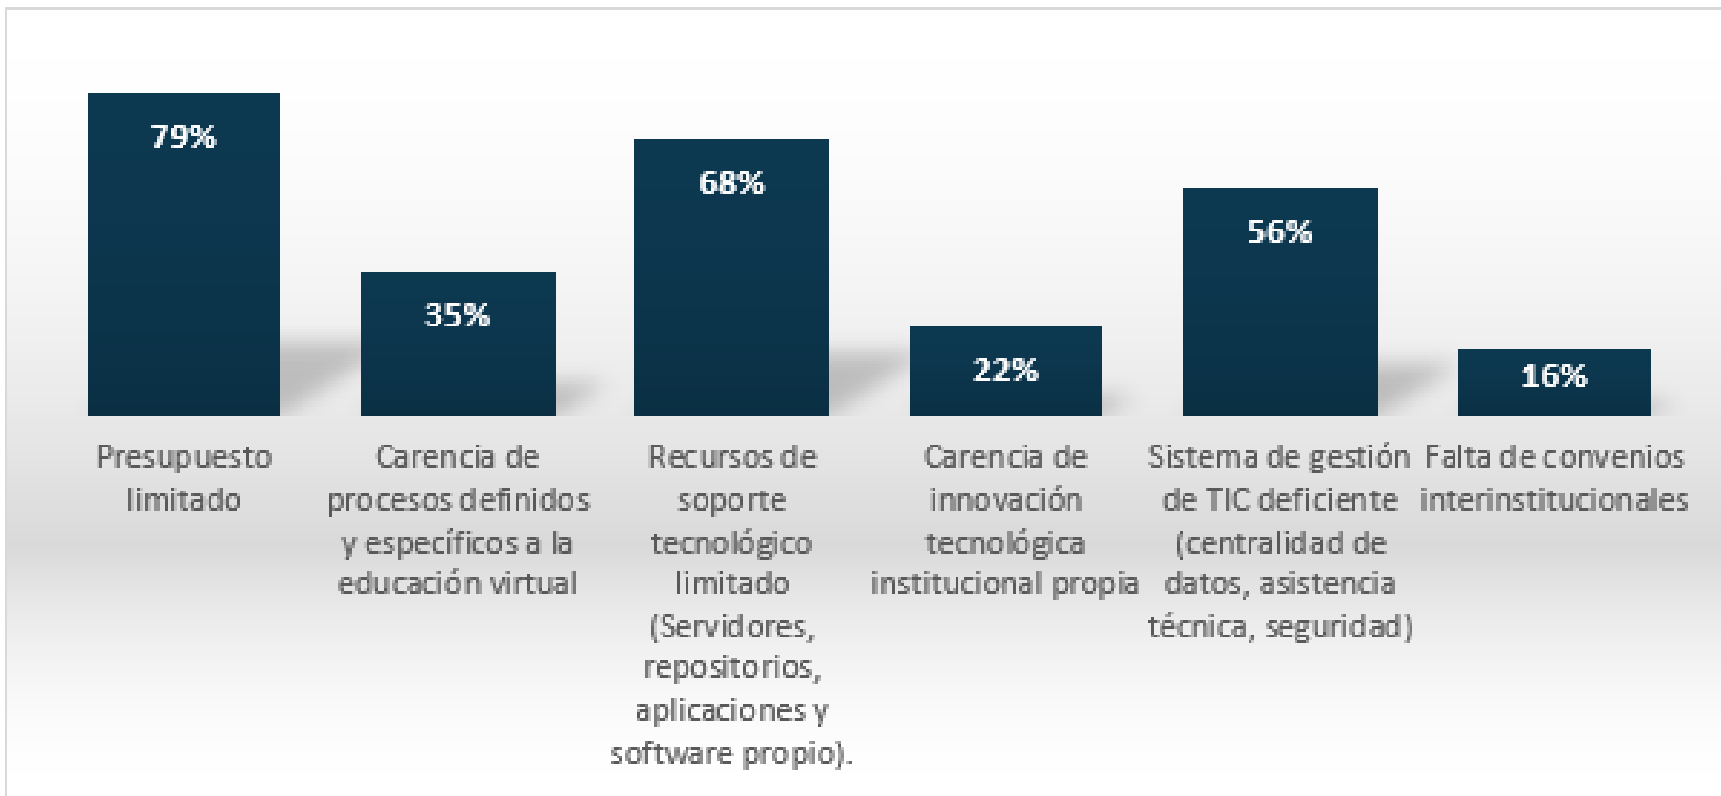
79%

35%

68%

22%

56%

16%

Presupuesto limitado

Carencia de procesos definidos y específicos a la educación virtual

Recursos de soporte tecnológico limitado (Servidores, repositorios, aplicaciones y software propio).

Carencia de innovación tecnológica institucional propia

Sistema de gestión de TIC deficiente (centralidad de datos, asistencia técnica, seguridad)

Falta de convenios interinstitucionales